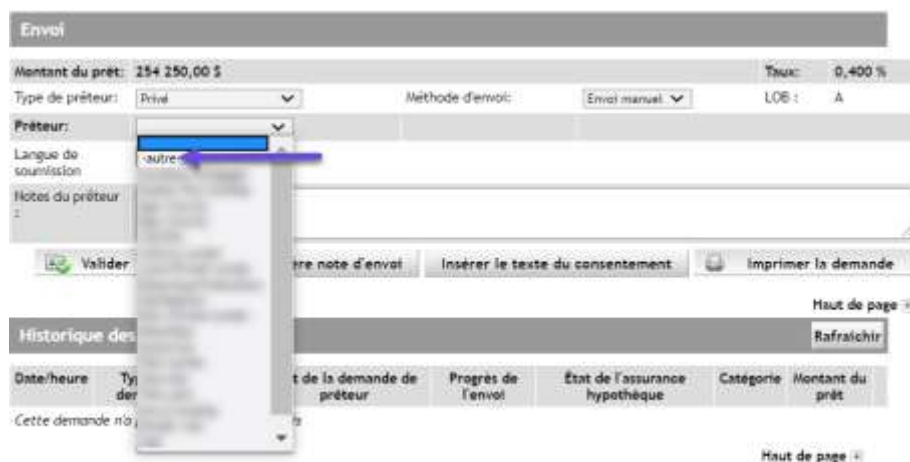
Envoi

Montant du prêt: 254 250,00 $

Taux: 0,400 %

Type de prêteur: Privé

Méthode d'envoi: Envoi manuel

LOB : A

Prêteur:

-autre-

Langue de soumission

Notes du prêteur :

Valider

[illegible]ère note d'envoi

Insérer le texte du consentement

Imprimer la demande

Haut de page

Historique des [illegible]

Rafraîchir

| Date/heure | Ty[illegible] der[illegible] | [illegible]t de la demande de prêteur | Progrès de l'envoi | État de l'assurance hypothèque | Catégorie | Montant du prêt |
|---|---|---|---|---|---|---|

Cette demande n'a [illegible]s

Haut de page